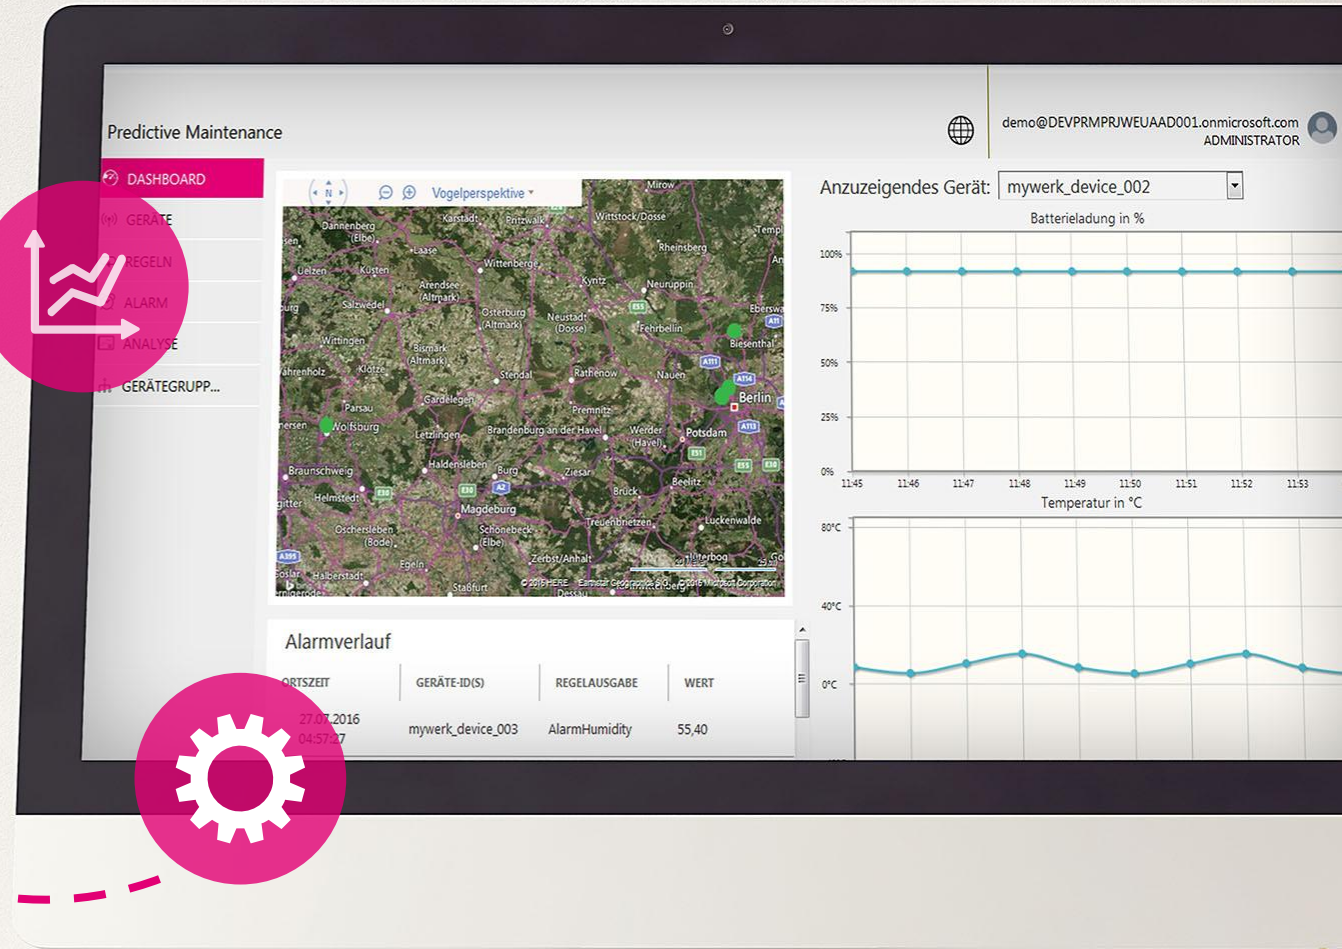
Predictive Maintenance

demo@DEVPRMPRJWEUAAD001.onmicrosoft.com
ADMINISTRATOR

DASHBOARD
GERÄTE
REGELN
ALARM
ANALYSE
GERÄTEGRUPP...

Vogelperspektive

Mirow, Dannenberg (Elbe), Karstadt, Pritzwalk, Wittstock/Dosse, Templin, Laase, Wittenberge, Rheinsberg, Uelzen, Kusten, Kyritz, Neuruppin, Arendsee (Altmark), Salzwedel, Osterburg (Altmark), Neustadt (Dosse), Fehrbellin, Eberswalde, Wittingen, Bismark (Altmark), Biesenthal, Klötze, Stendal, Rathenow, Nauen, Berlin, Gardelegen, Parsau, Premnitz, Wolfsburg, Letzlingen, Brandenburg an der Havel, Werder (Havel), Potsdam, Braunschweig, Haldensleben, Burg, Ziesar, Beelitz, Helmstedt, Brück, Magdeburg, Oschersleben (Bode), Schönebeck (Elbe), Treuenbrietzen, Luckenwalde, Zerbst/Anhalt, Jüterbog, Egeln, Halberstadt, Staßfurt, Dessau

© 2016 HERE © 2016 Microsoft Corporation

Alarmverlauf

| ORTSZEIT | GERÄTE-ID(S) | REGELAUSGABE | WERT |
|---|---|---|---|
| 27.07.2016 04:57:27 | mywerk_device_003 | AlarmHumidity | 55,40 |

Anzuzeigendes Gerät: mywerk_device_002

Batterieladung in %
100%
75%
50%
25%
0%
11:45 11:46 11:47 11:48 11:49 11:50 11:51 11:52 11:53

Temperatur in °C
80°C
40°C
0°C